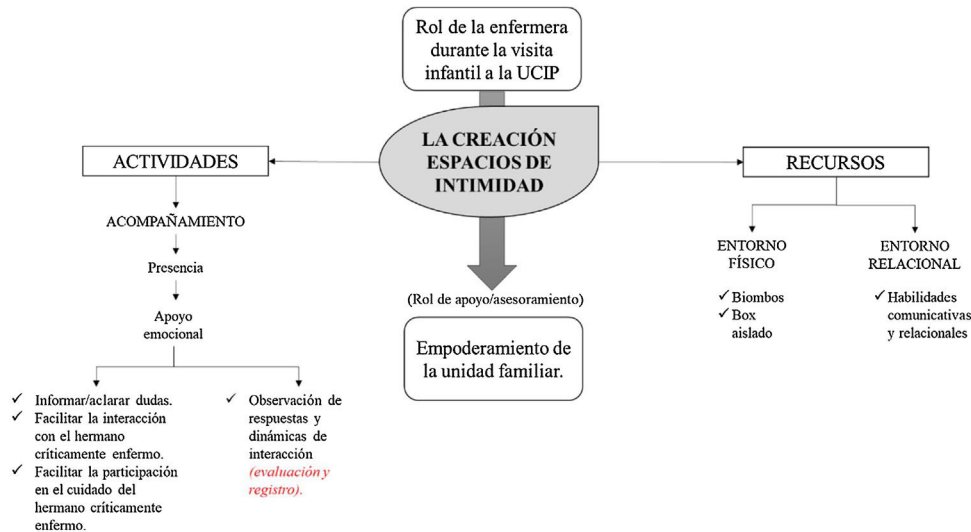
Rol de la enfermera durante la visita infantil a la UCIP

LA CREACIÓN ESPACIOS DE INTIMIDAD

ACTIVIDADES

ACOMPAÑAMIENTO

Presencia

Apoyo emocional

✓ Informar/aclarar dudas.
✓ Facilitar la interacción con el hermano críticamente enfermo.
✓ Facilitar la participación en el cuidado del hermano críticamente enfermo.

✓ Observación de respuestas y dinámicas de interacción (evaluación y registro).

(Rol de apoyo/asesoramiento)

Empoderamiento de la unidad familiar.

RECURSOS

ENTORNO FÍSICO

✓ Biombos
✓ Box aislado

ENTORNO RELACIONAL

✓ Habilidades comunicativas y relacionales